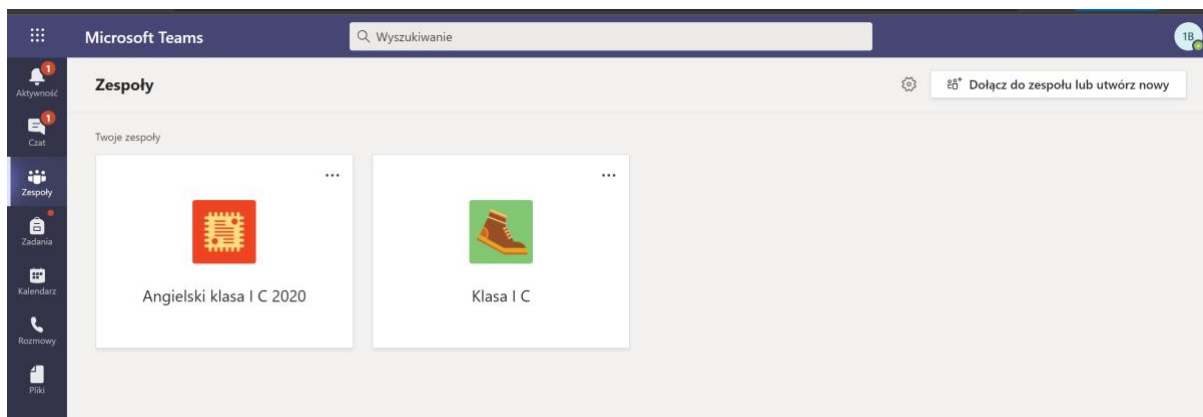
Microsoft Teams

Wyszukiwanie

1B

1 Aktywność

1 Czat

Zespoły

Zadania

Kalendarz

Rozmowy

Pliki

Zespoły

Dołącz do zespołu lub utwórz nowy

Twoje zespoły

...

Angielski klasa I C 2020

...

Klasa I C